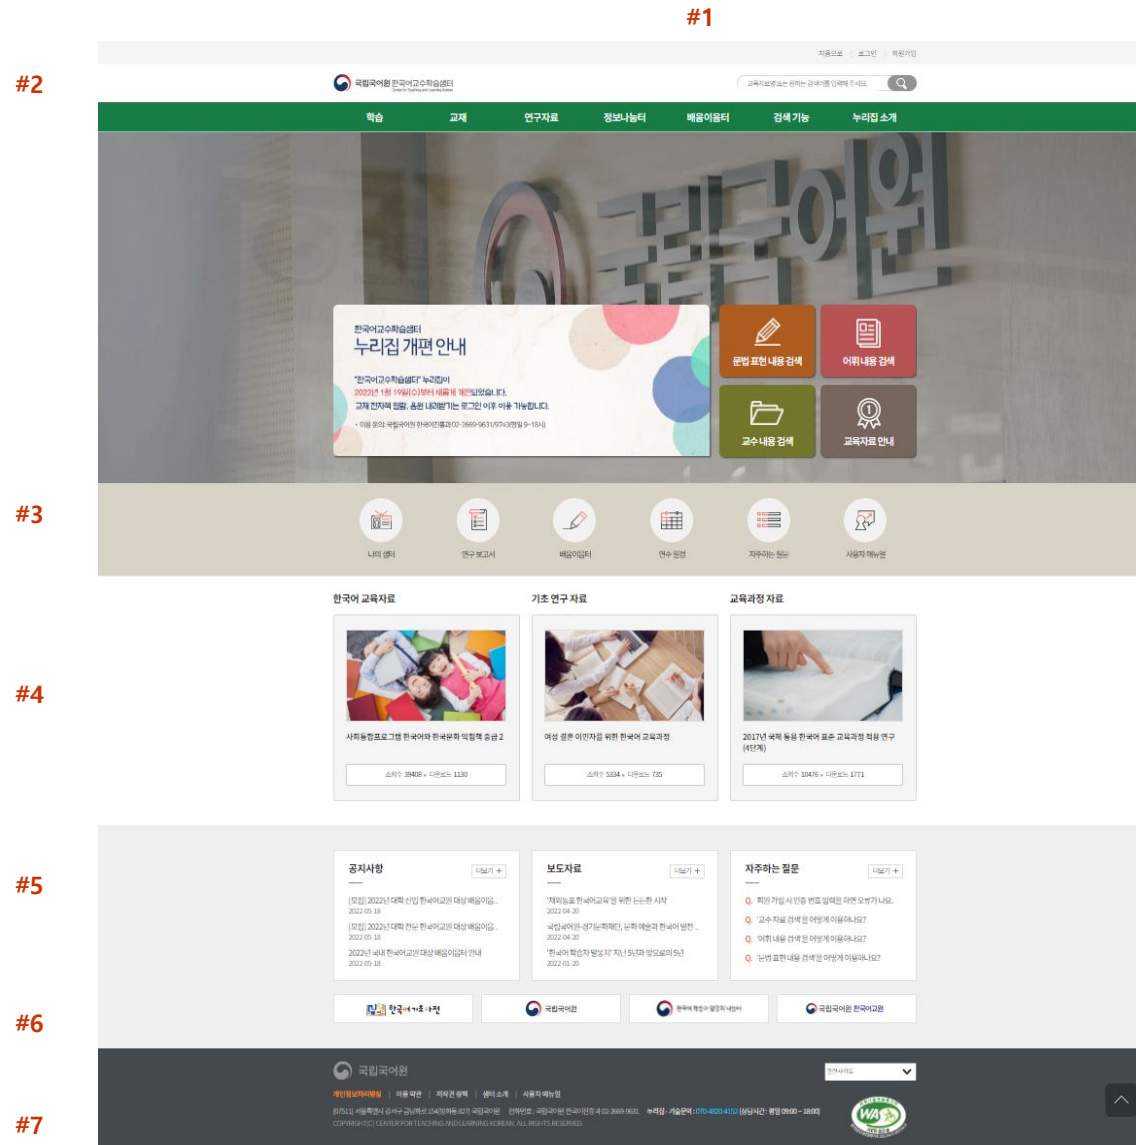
#1

#2

처음으로 | 로그인 | 회원가입

국립국어원 한국어교수학습샘터 Center for Teaching and Learning Korean

교육자료명 또는 원하는 검색어를 입력해 주세요.

학습 | 교재 | 연구자료 | 정보나눔터 | 배움이음터 | 검색 기능 | 누리집 소개

한국어교수학습샘터
누리집 개편 안내

"한국어교수학습샘터" 누리집이
2022년 1월 19일(수)부터 새롭게 개편되었습니다.
교재 전자책 열람, 음원 내려받기는 로그인 이후 이용 가능합니다.

• 이용 문의: 국립국어원 한국어진흥과 02-2669-9631/9743(평일 9~18시)

문법 표현 내용 검색
어휘 내용 검색
교수 내용 검색
교육자료 안내

#3

나의 샘터
연구 보고서
배움이음터
연수 일정
자주하는 질문
사용자 매뉴얼

한국어 교육자료
기초 연구 자료
교육과정 자료

#4

사회통합프로그램 한국어와 한국문화 익힘책 중급 2
조회수 39408 • 다운로드 1130

여성 결혼 이민자를 위한 한국어 교육과정
조회수 5334 • 다운로드 735

2017년 국제 통용 한국어 표준 교육과정 적용 연구 (4단계)
조회수 10476 • 다운로드 1771

#5

공지사항 더보기 +
[모집] 2022년 대학 신입 한국어교원 대상 배움이음...
2022.05.18
[모집] 2022년 대학 전담 한국어교원 대상 배움이음...
2022.05.18
2022년 국내 한국어교원 대상 배움이음터 안내
2022.05.18

보도자료 더보기 +
'재외동포 한국어교육'을 위한 든든한 시작
2022.04.20
국립국어원-경기문화재단, 문화 예술과 한국어 발전 ...
2022.04.20
'한국어 학습자 말뭉치' 지난 5년과 앞으로의 5년
2022.01.20

자주하는 질문 더보기 +
Q. 회원 가입 시 인증 번호 입력은 하면 오류가 나요.
Q. '교수 자료 검색'은 어떻게 이용하나요?
Q. '어휘 내용 검색'은 어떻게 이용하나요?
Q. '문법 표현 내용 검색'은 어떻게 이용하나요?

#6

한국어기초사전
국립국어원
한국어 학습자 말뭉치 나눔터
국립국어원 한국어교원

#7

국립국어원
관련사이트

개인정보처리방침 | 이용 약관 | 저작권 정책 | 샘터 소개 | 사용자 매뉴얼
[07511] 서울특별시 강서구 금낭화로 154(방화동 827) 국립국어원 전화번호: 국립국어원 한국어진흥과 02-2669-9631 누리집 · 기술문의: 070-4820-4152 (상담시간 : 평일 09:00 ~ 18:00)
COPYRIGHT(C) CENTER FOR TEACHING AND LEARNING KOREAN. ALL RIGHTS RESERVED.

WA